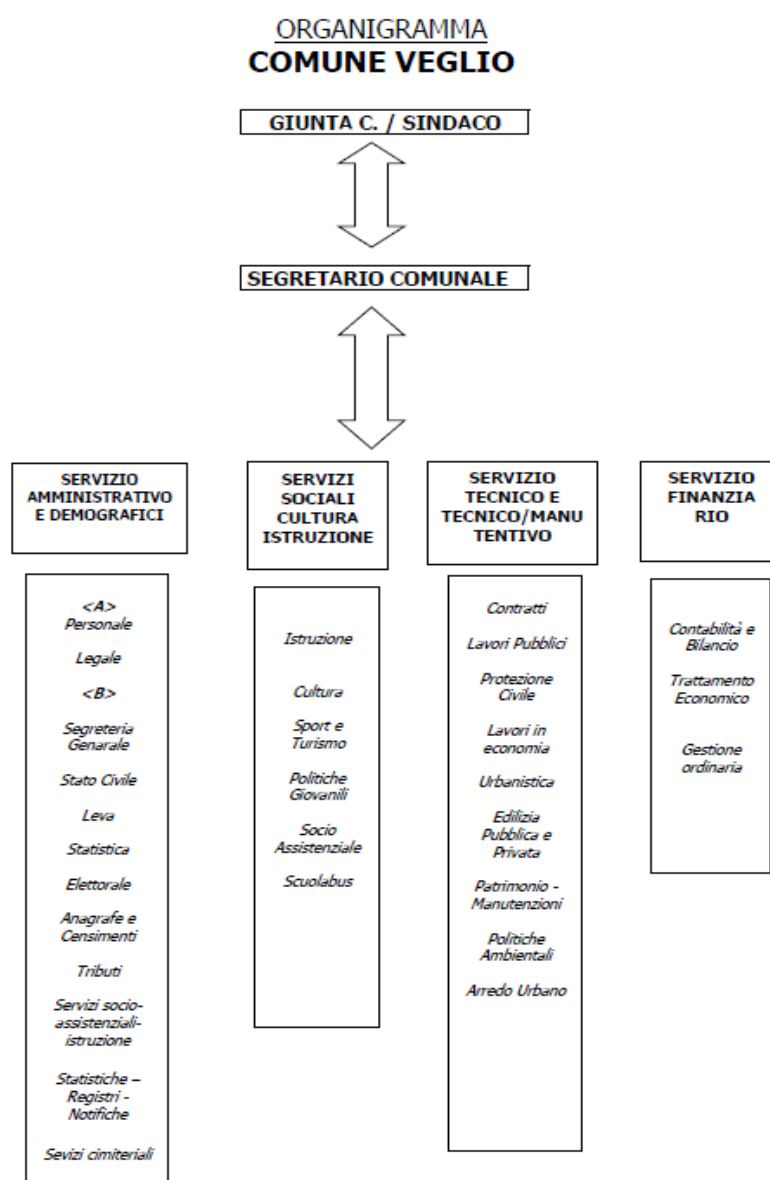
ORGANIGRAMMA
COMUNE VEGLIO

GIUNTA C. / SINDACO

SEGRETARIO COMUNALE

SERVIZIO AMMINISTRATIVO E DEMOGRAFICI

<A>
Personale

Legale

<B>

Segreteria Genarale

Stato Civile

Leva

Statistica

Elettorale

Anagrafe e Censimenti

Tributi

Servizi socio-assistenziali-istruzione

Statistiche – Registri - Notifiche

Sevizi cimiteriali

SERVIZI SOCIALI CULTURA ISTRUZIONE

Istruzione

Cultura

Sport e Turismo

Politiche Giovanili

Socio Assistenziale

Scuolabus

SERVIZIO TECNICO E TECNICO/MANUTENTIVO

Contratti

Lavori Pubblici

Protezione Civile

Lavori in economia

Urbanistica

Edilizia Pubblica e Privata

Patrimonio - Manutenzioni

Politiche Ambientali

Arredo Urbano

SERVIZIO FINANZIARIO

Contabilità e Bilancio

Trattamento Economico

Gestione ordinaria